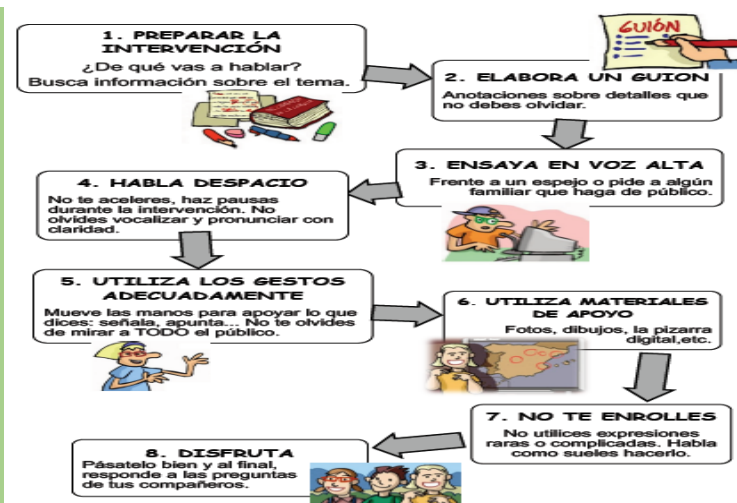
1. PREPARAR LA INTERVENCIÓN
¿De qué vas a hablar? Busca información sobre el tema.

GUIÓN

2. ELABORA UN GUION
Anotaciones sobre detalles que no debes olvidar.

3. ENSAYA EN VOZ ALTA
Frente a un espejo o pide a algún familiar que haga de público.

4. HABLA DESPACIO
No te aceleres, haz pausas durante la intervención. No olvides vocalizar y pronunciar con claridad.

5. UTILIZA LOS GESTOS ADECUADAMENTE
Mueve las manos para apoyar lo que dices: señala, apunta... No te olvides de mirar a TODO el público.

6. UTILIZA MATERIALES DE APOYO
Fotos, dibujos, la pizarra digital,etc.

7. NO TE ENROLLES
No utilices expresiones raras o complicadas. Habla como sueles hacerlo.

8. DISFRUTA
Pásatelo bien y al final, responde a las preguntas de tus compañeros.